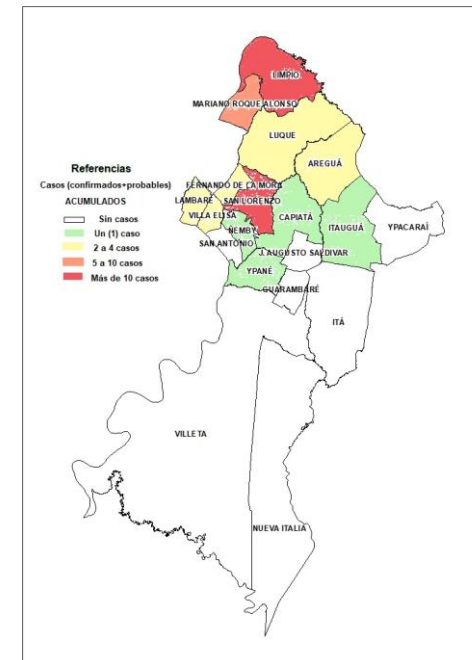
LIMPIO
MARIANO ROQUE ALONSO
LUQUE
AREGUÁ
Referencias
Casos (confirmados+probables)
ACUMULADOS
Sin casos
Un (1) caso
2 a 4 casos
5 a 10 casos
Más de 10 casos
FERNANDO DE LA MORA
LAMBARÉ
SAN LORENZO
VILLA ELISA
CAPIATÁ
ITAUGUÁ
YPACARAÍ
ÑEMBY
SAN ANTONIO
J. AUGUSTO SALDIVAR
YPANÉ
GUARAMBARÉ
ITÁ
VILLETA
NUEVA ITALIA